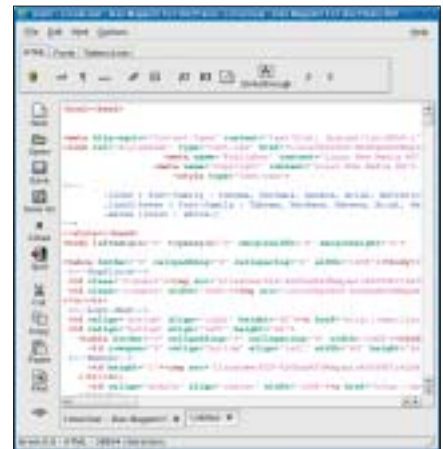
File Edit View Options

HTML Fonts Tables Lists

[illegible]

New

Open

Save

Save As

Close

Quit

Cut

Copy

Paste

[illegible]

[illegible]

<html><head>

<meta http-equiv="Content-Type" content="text/html; charset=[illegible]">
<link rel="stylesheet" type="text/css" href="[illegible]">
<meta name="Publisher" content="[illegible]">
<meta name="Copyright" content="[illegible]">
<style type="text/css">
<!--
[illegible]
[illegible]
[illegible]
-->
</style></head>
<body leftmargin="0" topmargin="0" marginwidth="0" marginheight="0">

<table border="0" cellpadding="0" cellspacing="0" width="100%"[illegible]>
<!-- Topfooter -->
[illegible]
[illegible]
<!-- Logo-Head -->
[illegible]
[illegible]
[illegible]
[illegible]
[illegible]
<!-- Header -->
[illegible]
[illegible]
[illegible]

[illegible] ✖ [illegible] ✖